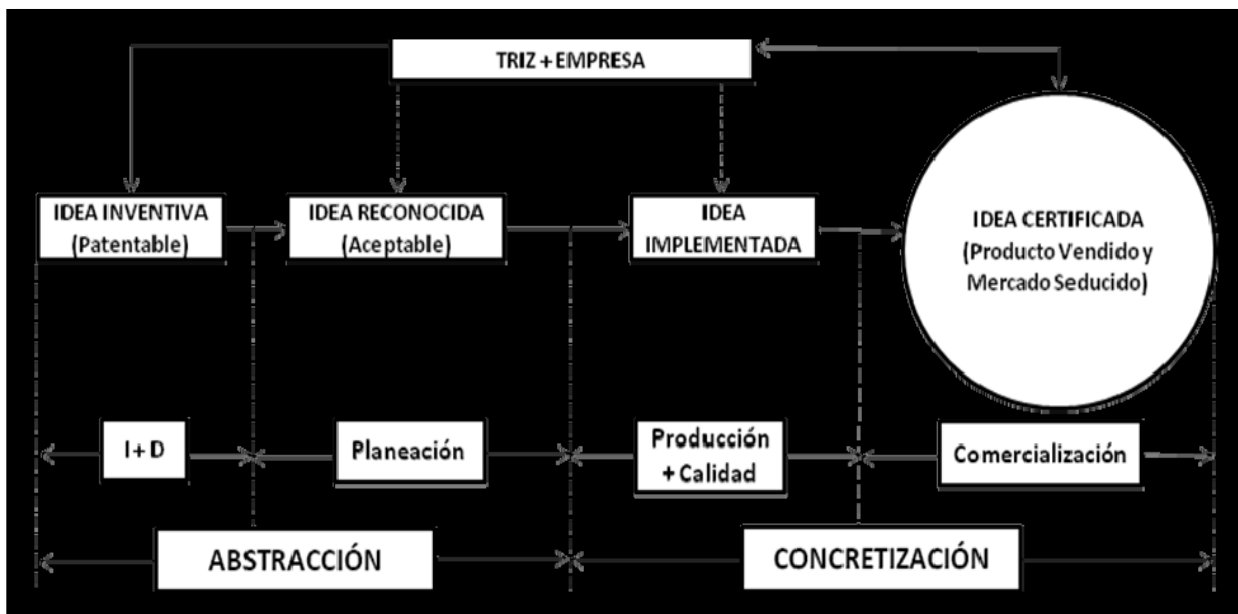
TRIZ + EMPRESA

IDEA INVENTIVA (Patentable)

IDEA RECONOCIDA (Aceptable)

IDEA IMPLEMENTADA

IDEA CERTIFICADA (Producto Vendido y Mercado Seducido)

I + D

Planeación

Producción + Calidad

Comercialización

ABSTRACCIÓN

CONCRETIZACIÓN